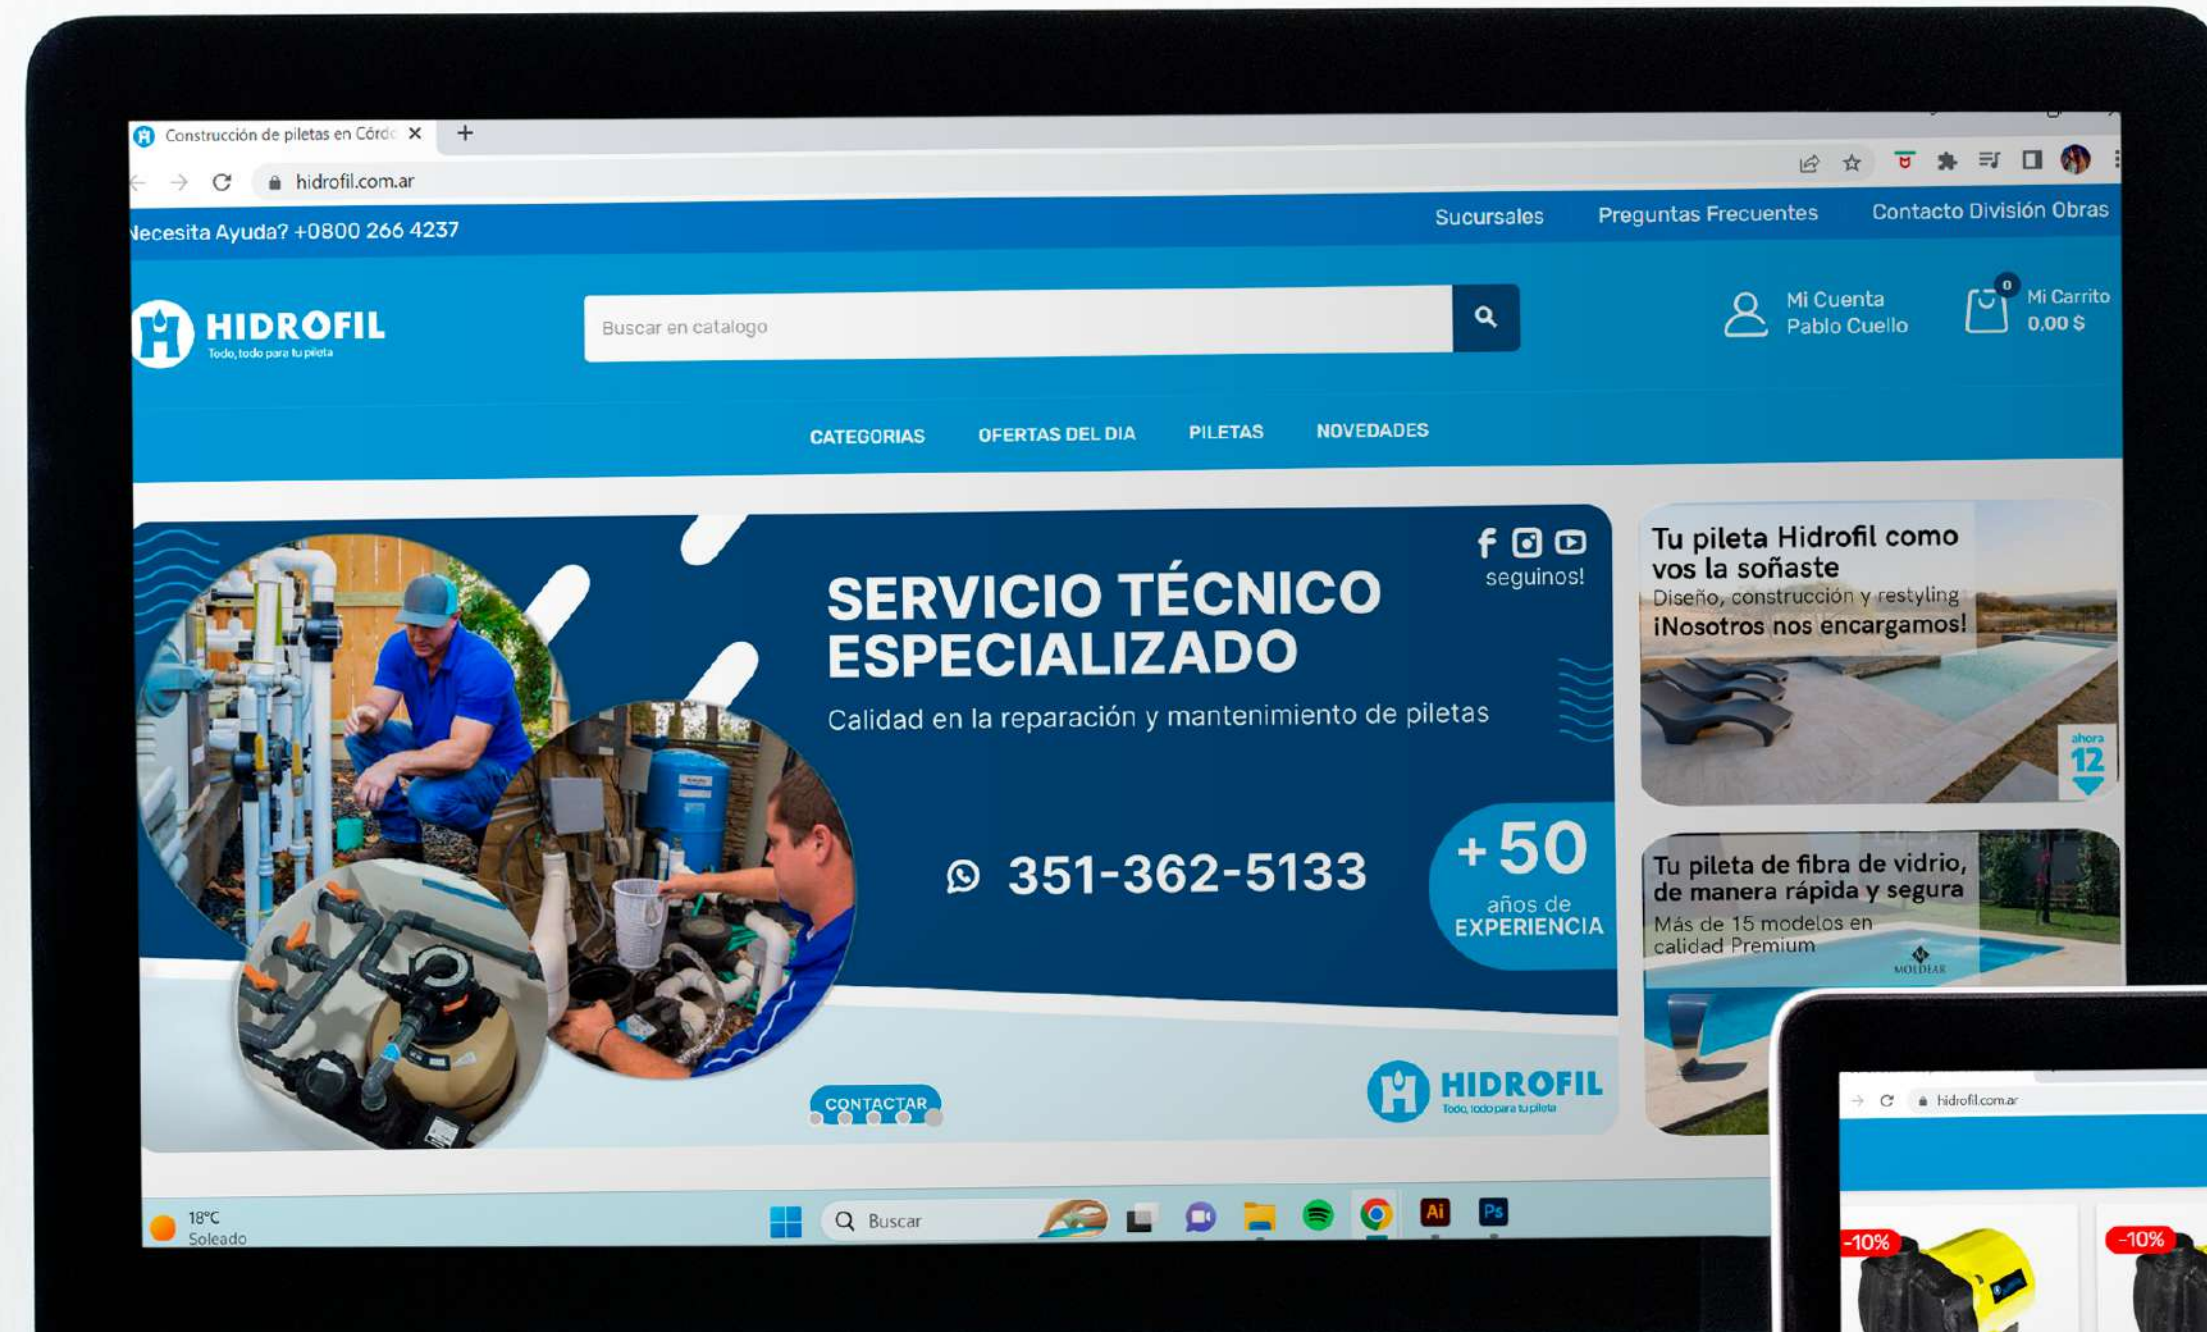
Construcción de piletas en Córdo

hidrofil.com.ar

Necesita Ayuda? +0800 266 4237

Sucursales Preguntas Frecuentes Contacto División Obras

HIDROFIL
Todo, todo para tu pileta

Buscar en catalogo

Mi Cuenta
Pablo Cuello

0
Mi Carrito
0,00 $

CATEGORIAS OFERTAS DEL DIA PILETAS NOVEDADES

seguinos!

SERVICIO TÉCNICO ESPECIALIZADO

Calidad en la reparación y mantenimiento de piletas

351-362-5133

+50
años de
EXPERIENCIA

CONTACTAR

HIDROFIL
Todo, todo para tu pileta

Tu pileta Hidrofil como vos la soñaste
Diseño, construcción y restyling
¡Nosotros nos encargamos!

ahora
12

Tu pileta de fibra de vidrio, de manera rápida y segura
Más de 15 modelos en calidad Premium

MOLDEAR

18°C
Soleado

Buscar

hidrofil.com.ar

-10%

-10%